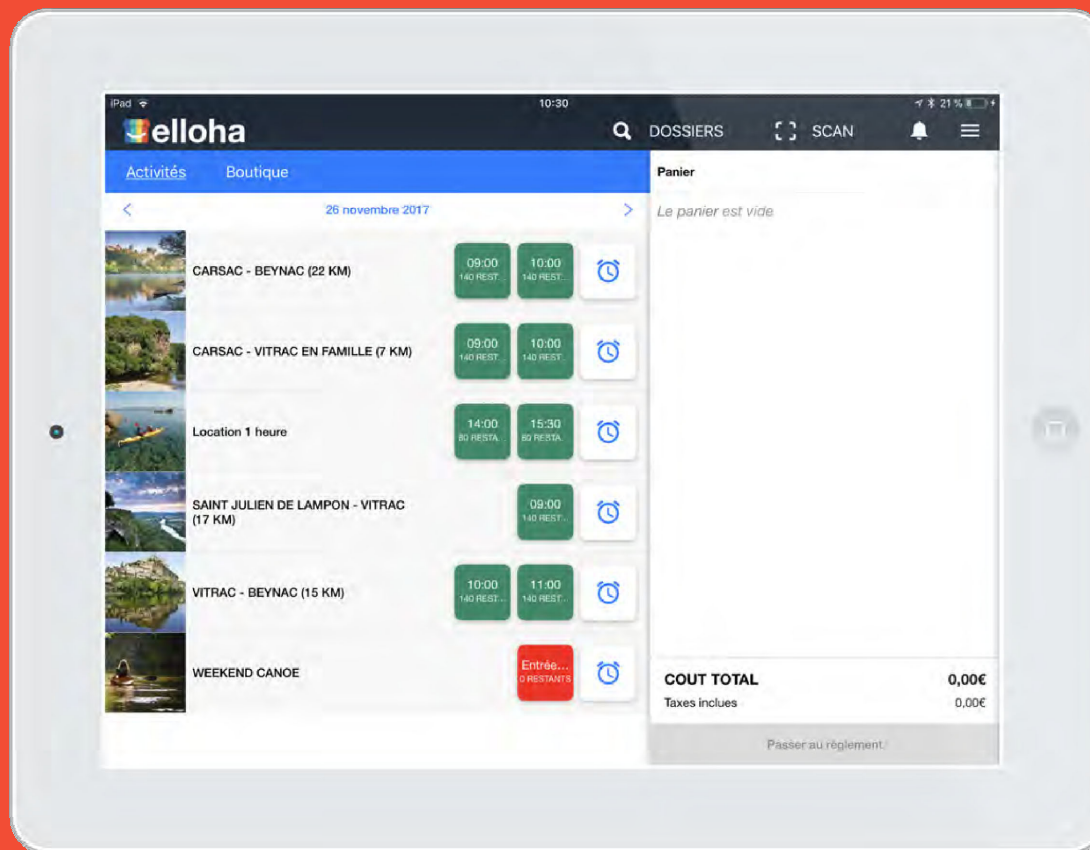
iPad 10:30 21 %

elloha

DOSSIERS SCAN

Activités Boutique

Panier

26 novembre 2017

Le panier est vide

CARSAC - BEYNAC (22 KM) 09:00 140 REST... 10:00 140 REST...

CARSAC - VITRAC EN FAMILLE (7 KM) 09:00 140 REST... 10:00 140 REST...

Location 1 heure 14:00 80 RESTA... 15:30 80 RESTA...

SAINT JULIEN DE LAMPON - VITRAC (17 KM) 09:00 140 REST...

VITRAC - BEYNAC (15 KM) 10:00 140 REST... 11:00 140 REST...

WEEKEND CANOE Entrée... 0 RESTANTS

COUT TOTAL 0,00€

Taxes inclues 0,00€

Passer au règlement